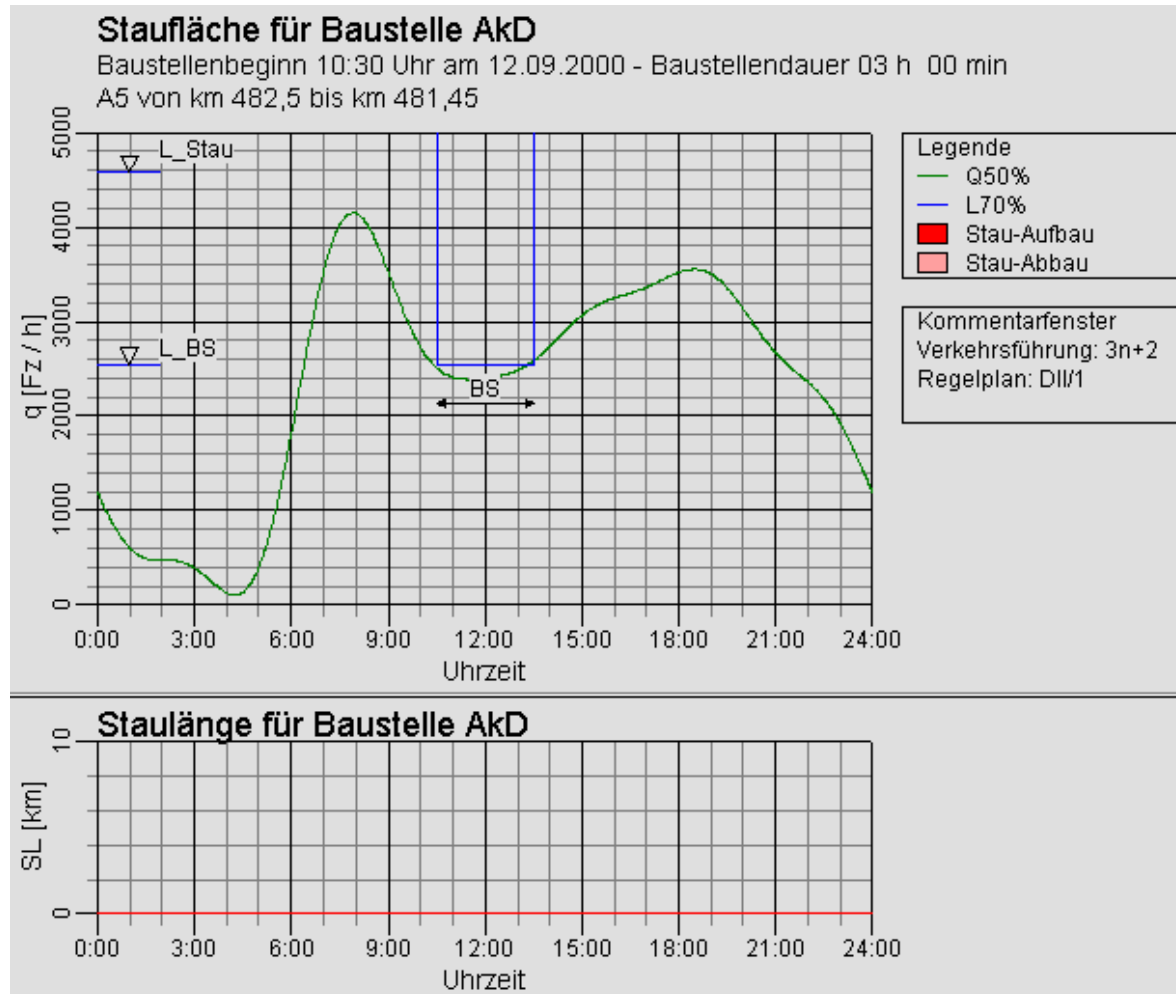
Staufläche für Baustelle AkD
Baustellenbeginn 10:30 Uhr am 12.09.2000 - Baustellendauer 03 h 00 min
A5 von km 482,5 bis km 481,45

q [Fz / h]
5000
4000
3000
2000
1000
0

L_Stau
L_BS
BS

0:00 3:00 6:00 9:00 12:00 15:00 18:00 21:00 24:00
Uhrzeit

Legende
Q50%
L70%
Stau-Aufbau
Stau-Abbau

Kommentarfenster
Verkehrsführung: 3n+2
Regelplan: DII/1

Staulänge für Baustelle AkD

SL [km]
10
0

0:00 3:00 6:00 9:00 12:00 15:00 18:00 21:00 24:00
Uhrzeit